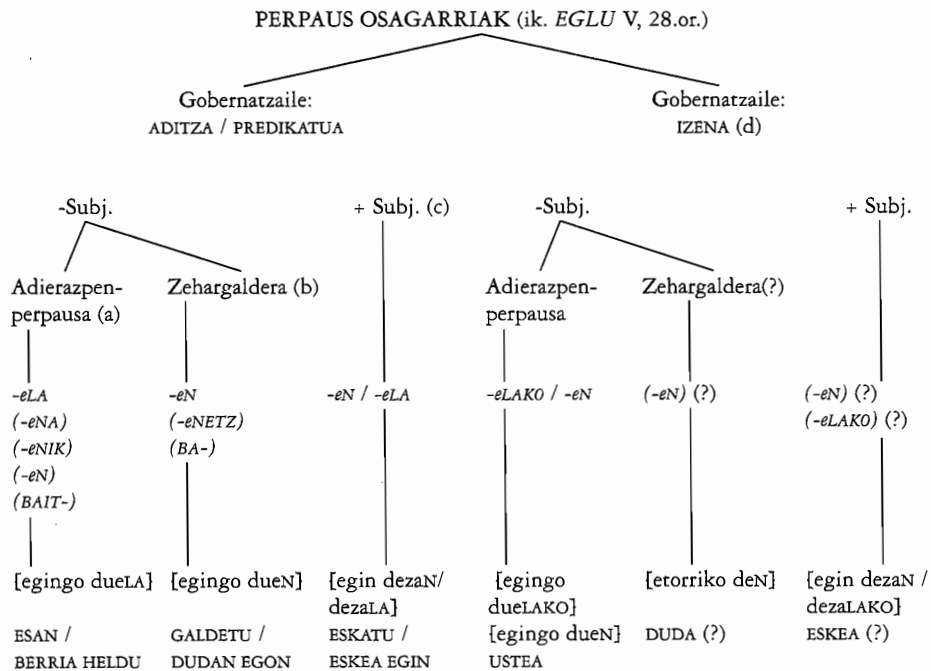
PERPAUS OSAGARRIAK (ik. *EGLU* V, 28.or.)

Gobernatzaile:
ADITZA / PREDIKATUA

Gobernatzaile:
IZENA (d)

-Subj.

+ Subj. (c)

-Subj.

+ Subj.

Adierazpen-perpausa (a)

Zehargaldera (b)

Adierazpen-perpausa

Zehargaldera(?)

-eLA
(-eNA)
(-eNIK)
(-eN)
(BAIT-)

-eN
(-eNETZ)
(BA-)

-eN / -eLA

-eLAKO / -eN

(-eN) (?)

(-eN) (?)
(-eLAKO) (?)

[egingo dueLA]

[egingo dueN]

[egin dezaN/ dezaLA]

[egingo dueLAKO]
[egingo dueN]

[etorriko deN]

[egin dezaN / dezaLAKO]

ESAN /
BERRIA HELDU

GALDETU /
DUDAN EGON

ESKATU /
ESKEA EGIN

USTEA

DUDA (?)

ESKEA (?)